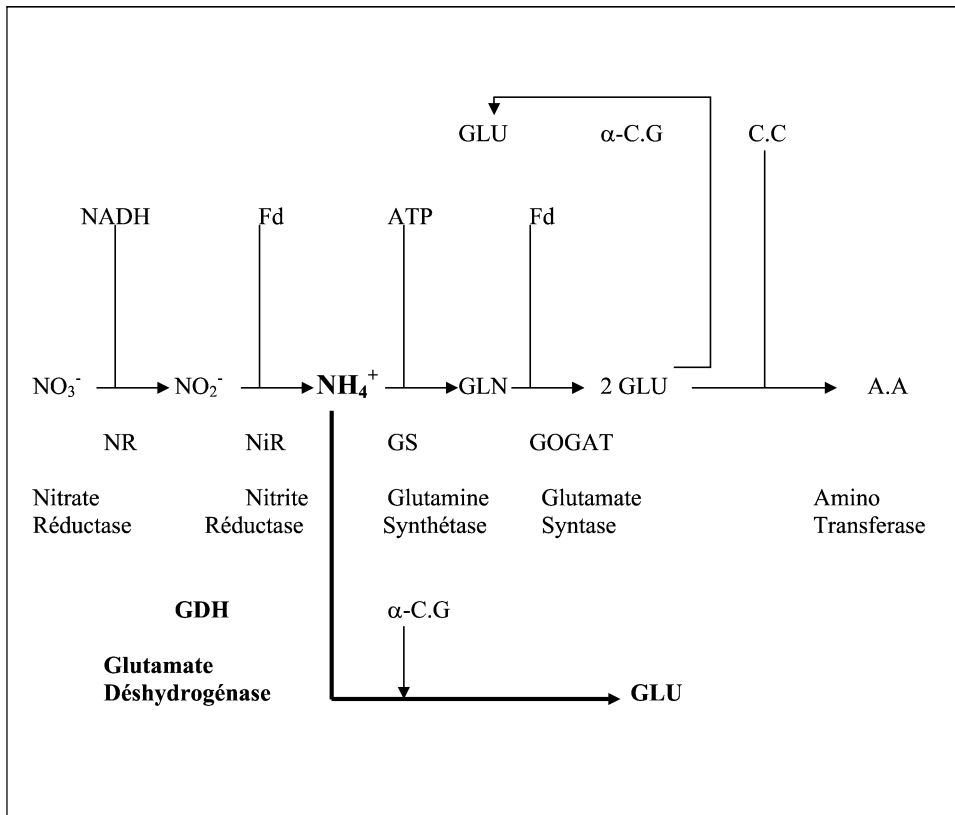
GLU $\alpha$-C.G C.C

NADH Fd ATP Fd

$NO_3^-$ $NO_2^-$ $NH_4^+$ GLN 2 GLU A.A

NR NiR GS GOGAT

Nitrate Réductase

Nitrite Réductase

Glutamine Synthétase

Glutamate Syntase

Amino Transferase

GDH

Glutamate Déshydrogénase

$\alpha$-C.G

GLU